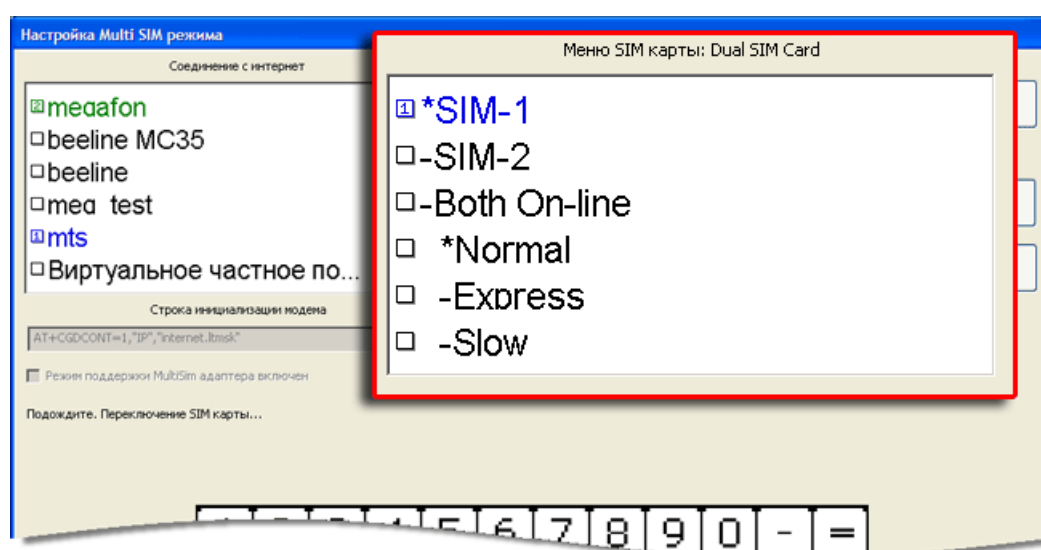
Настройка Multi SIM режима

Соединение с интернет

2 megafon
beeline MC35
beeline
meg_test
1 mts
Виртуальное частное по...

Строка инициализации модема

AT+CGDCONT=1,"IP","internet.ltmsk"

Режим поддержки MultiSim адаптера включен

Подождите. Переключение SIM карты...

Меню SIM карты: Dual SIM Card

1 *SIM-1
-SIM-2
-Both On-line
*Normal
-Express
-Slow

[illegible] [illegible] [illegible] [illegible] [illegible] 6 7 8 9 0 - =